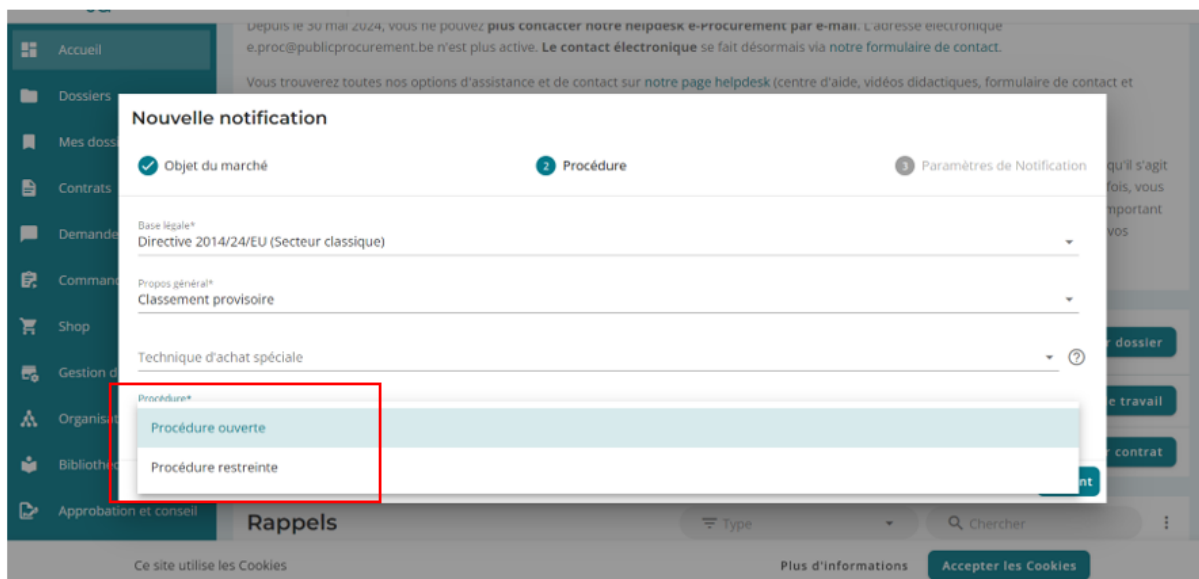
Accueil
Dossiers
Mes doss
Contrats
Demande
Comman
Shop
Gestion d
Organisa
Bibliothè
Approbation et conseil

Depuis le 30 mai 2024, vous ne pouvez plus contacter notre helpdesk e-Procurement par e-mail. L'adresse électronique e.proc@publicprocurement.be n'est plus active. Le contact électronique se fait désormais via notre formulaire de contact.

Vous trouverez toutes nos options d'assistance et de contact sur notre page helpdesk (centre d'aide, vidéos didactiques, formulaire de contact et

qu'il s'agit
fois, vous
mportant
vos

r dossier
e travail
r contrat

Nouvelle notification

Objet du marché
2 Procédure
3 Paramètres de Notification

Base légale*
Directive 2014/24/EU (Secteur classique)

Propos général*
Classement provisoire

Technique d'achat spéciale

Procédure*
Procédure ouverte
Procédure restreinte

nt

Rappels
Type
Chercher

Ce site utilise les Cookies
Plus d'informations
Accepter les Cookies